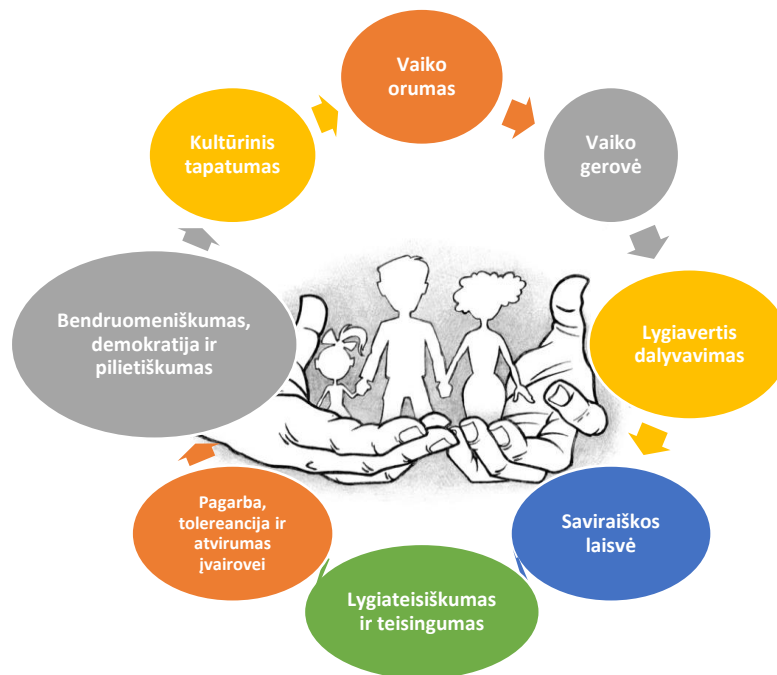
Vaiko orumas

Vaiko gerovė

Lygiavertis dalyvavimas

Saviraiškos laisvė

Lygiateisiškumas ir teisingumas

Pagarba, tolereancija ir atvirumas įvairovei

Bendruomeniškumas, demokratija ir pilietiškumas

Kultūrinis tapatumas